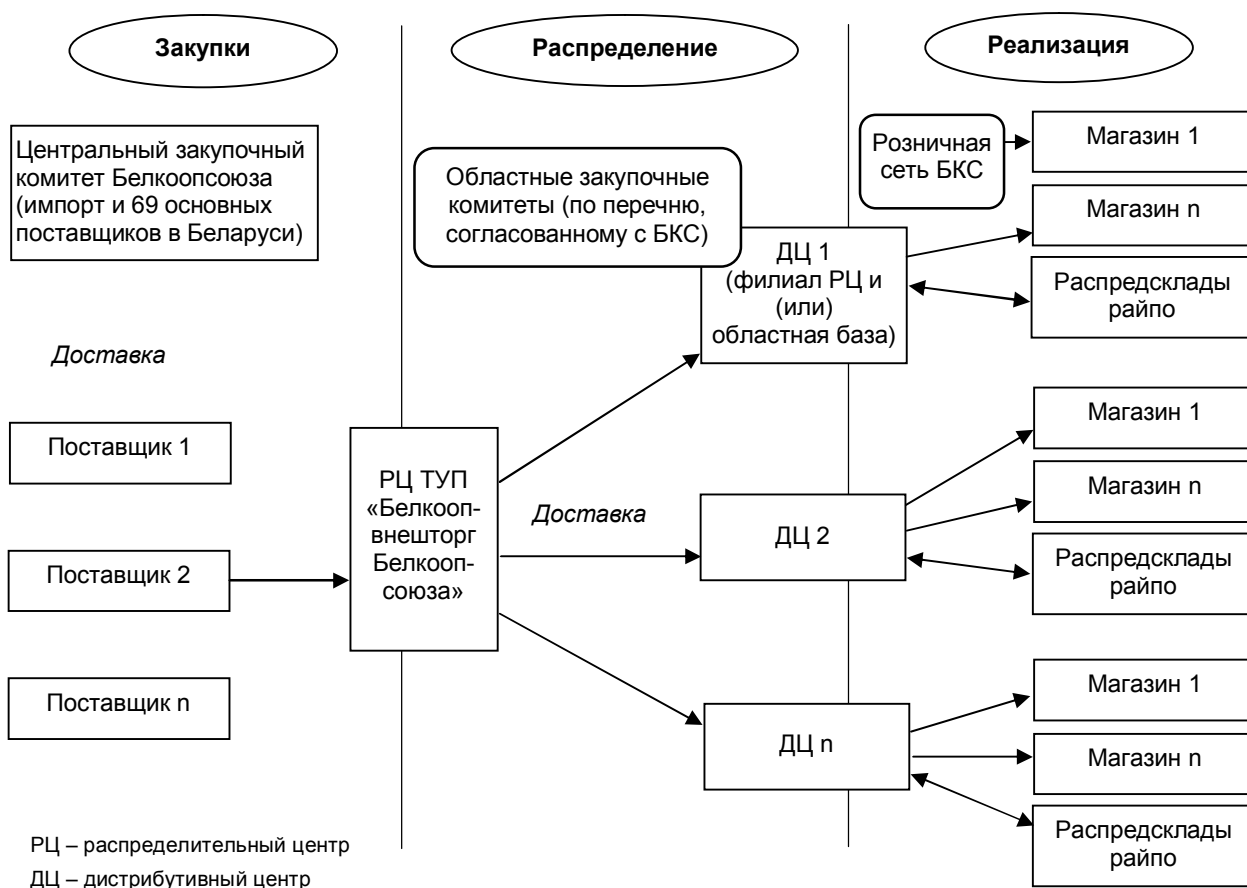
Закупки

Распределение

Реализация

Центральный закупочный комитет Белкоопсоюза (импорт и 69 основных поставщиков в Беларуси)

Областные закупочные комитеты (по перечню, согласованному с БКС)

Розничная сеть БКС

Магазин 1

Магазин n

ДЦ 1 (филиал РЦ и (или) областная база)

Распредсклады райпо

Доставка

Поставщик 1

Поставщик 2

Поставщик n

РЦ ТУП «Белкооп-внешторг Белкооп-союза»

Доставка

Магазин 1

Магазин n

ДЦ 2

Распредсклады райпо

Магазин 1

ДЦ n

Магазин n

Распредсклады райпо

РЦ – распределительный центр

ДЦ – дистрибутивный центр